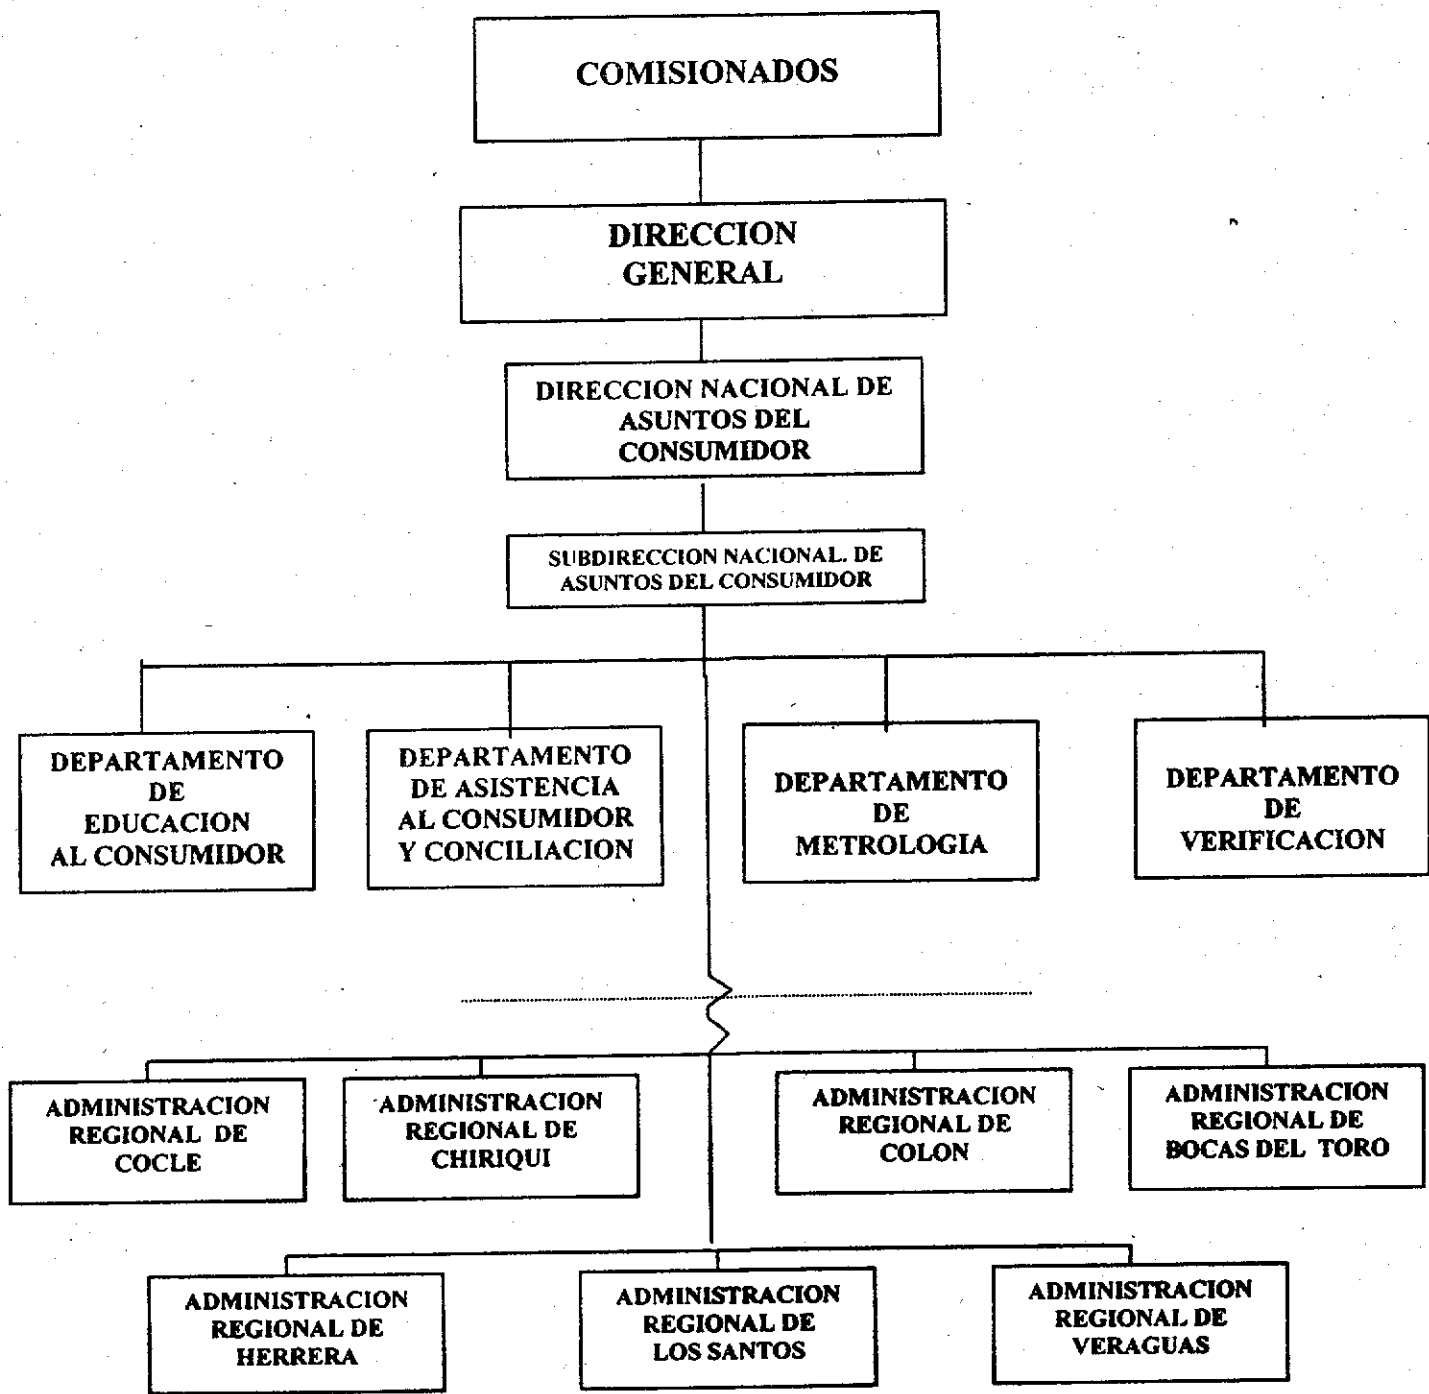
COMISIONADOS

DIRECCION GENERAL

DIRECCION NACIONAL DE ASUNTOS DEL CONSUMIDOR

SUBDIRECCION NACIONAL DE ASUNTOS DEL CONSUMIDOR

DEPARTAMENTO DE EDUCACION AL CONSUMIDOR

DEPARTAMENTO DE ASISTENCIA AL CONSUMIDOR Y CONCILIACION

DEPARTAMENTO DE METROLOGIA

DEPARTAMENTO DE VERIFICACION

ADMINISTRACION REGIONAL DE COCLE

ADMINISTRACION REGIONAL DE CHIRIQUI

ADMINISTRACION REGIONAL DE COLON

ADMINISTRACION REGIONAL DE BOCAS DEL TORO

ADMINISTRACION REGIONAL DE HERRERA

ADMINISTRACION REGIONAL DE LOS SANTOS

ADMINISTRACION REGIONAL DE VERAGUAS